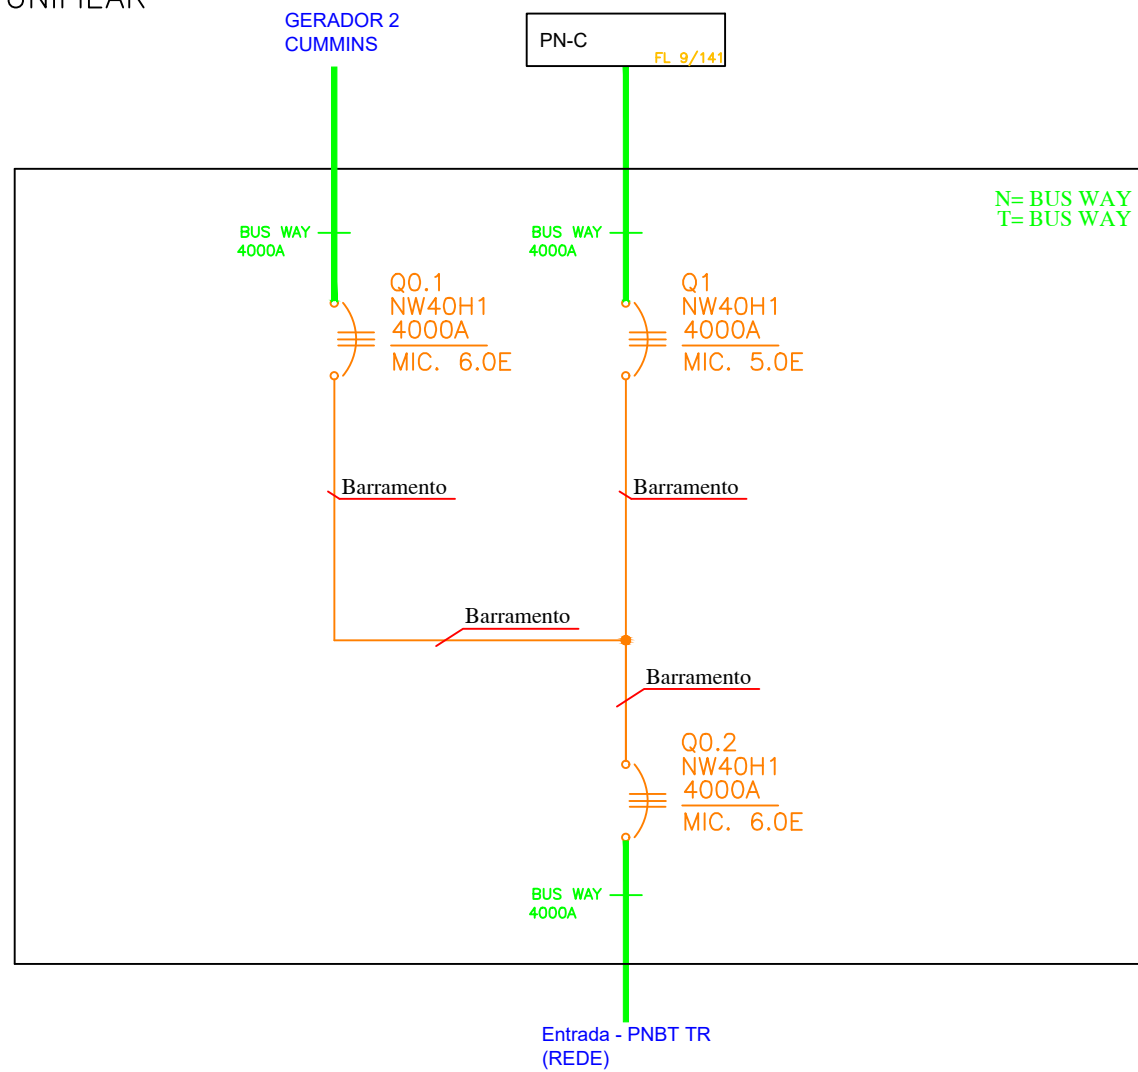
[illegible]

GERADOR 2
CUMMINS

PN-C
FL 9/141

N= BUS WAY
T= BUS WAY

BUS WAY
4000A

BUS WAY
4000A

Q0.1
NW40H1
4000A
MIC. 6.0E

Q1
NW40H1
4000A
MIC. 5.0E

Barramento

Barramento

Barramento

Barramento

Q0.2
NW40H1
4000A
MIC. 6.0E

BUS WAY
4000A

Entrada - PNBT TR
(REDE)